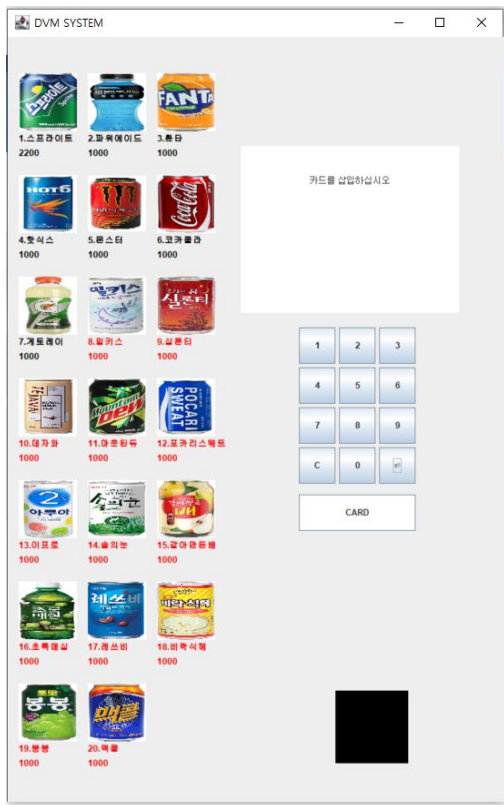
DVM SYSTEM

1.스프라이트
2200
2.파워에이드
1000
3.환타
1000

4.핫식스
1000
5.몬스터
1000
6.코카콜라
1000

7.게토레이
1000
8.밀키스
1000
9.실론티
1000

10.데자와
1000
11.마운틴듀
1000
12.포카리스웨트
1000

13.이프로
1000
14.솔의눈
1000
15.갈아만든배
1000

16.초록매실
1000
17.레쓰비
1000
18.비락식혜
1000

19.봉봉
1000
20.맥콜
1000

카드를 삽입하십시오

| 1 | 2 | 3 |
|---|---|---|
| 4 | 5 | 6 |
| 7 | 8 | 9 |
| C | 0 | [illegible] |

CARD